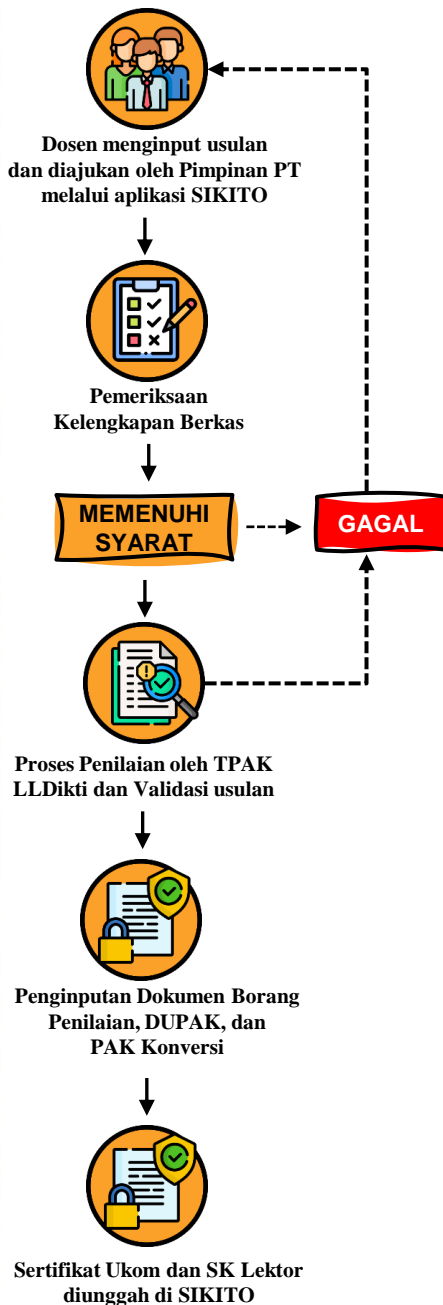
Dosen menginput usulan dan diajukan oleh Pimpinan PT melalui aplikasi SIKITO

Pemeriksaan Kelengkapan Berkas

MEMENUHI SYARAT

GAGAL

Proses Penilaian oleh TPAK LLDikti dan Validasi usulan

Penginputan Dokumen Borang Penilaian, DUPAK, dan PAK Konversi

Sertifikat Ukom dan SK Lektor diunggah di SIKITO